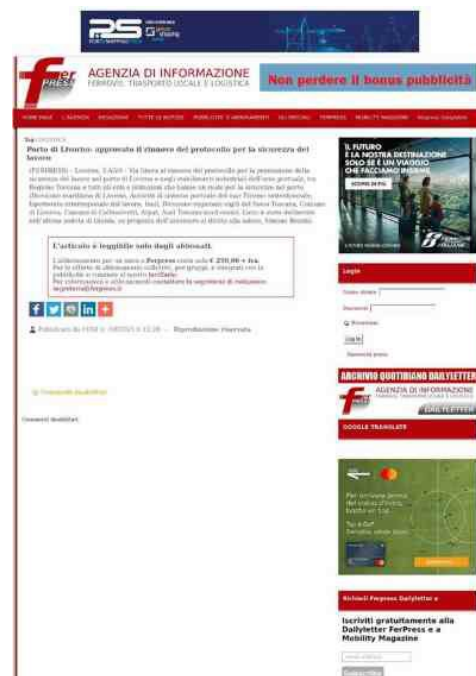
PS

fer PRESS

AGENZIA DI INFORMAZIONE
FERROVIE TRASPORTO LOCALE E LOGISTICA

Non perdere il bonus pubblicità

Porto di Livorno: approvato il rinnovo del protocollo per la sicurezza del lavoro

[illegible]

L'articolo è leggibile solo dagli abbonati.

L'abbonamento per un anno a Ferpress costa solo € 250,00 + Iva.
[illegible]

IL FUTURO
È LA NOSTRA DESTINAZIONE
SOLO SE È UN VIAGGIO
CHE FACCIAMO INSIEME

Login

Nome utente
Password
Ricordami
Log in
Password persa

ARCHIVIO QUOTIDIANO DAILYLETTER

AGENZIA DI INFORMAZIONE

DAILYLETTER

GOOGLE TRANSLATE

Iscriviti Ferpress Dailyletter e

Iscriviti gratuitamente alla Dailyletter FerPress e a Mobility Magazine